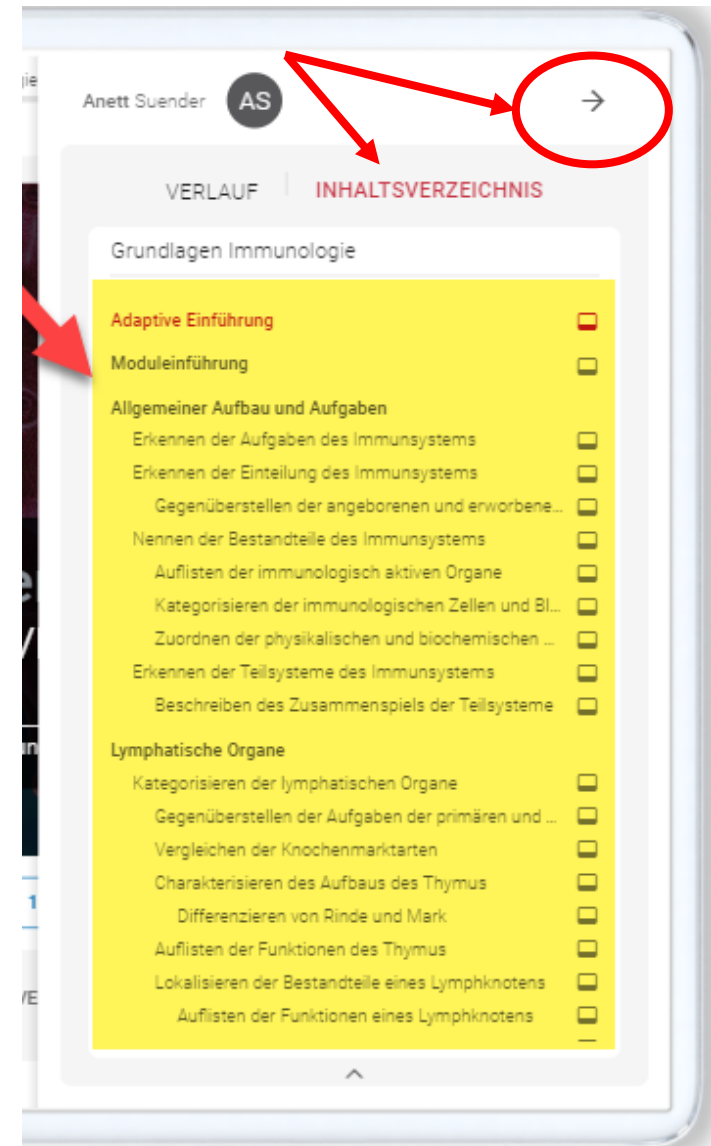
Anett Suender AS

VERLAUF | INHALTSVERZEICHNIS

Grundlagen Immunologie

Adaptive Einführung

Moduleinführung

Allgemeiner Aufbau und Aufgaben

Erkennen der Aufgaben des Immunsystems

Erkennen der Einteilung des Immunsystems

Gegenüberstellen der angeborenen und erworbene...

Nennen der Bestandteile des Immunsystems

Auflisten der immunologisch aktiven Organe

Kategorisieren der immunologischen Zellen und Bl...

Zuordnen der physikalischen und biochemischen ...

Erkennen der Teilsysteme des Immunsystems

Beschreiben des Zusammenspiels der Teilsysteme

Lymphatische Organe

Kategorisieren der lymphatischen Organe

Gegenüberstellen der Aufgaben der primären und ...

Vergleichen der Knochenmarktarten

Charakterisieren des Aufbaus des Thymus

Differenzieren von Rinde und Mark

Auflisten der Funktionen des Thymus

Lokalisieren der Bestandteile eines Lymphknotens

Auflisten der Funktionen eines Lymphknotens